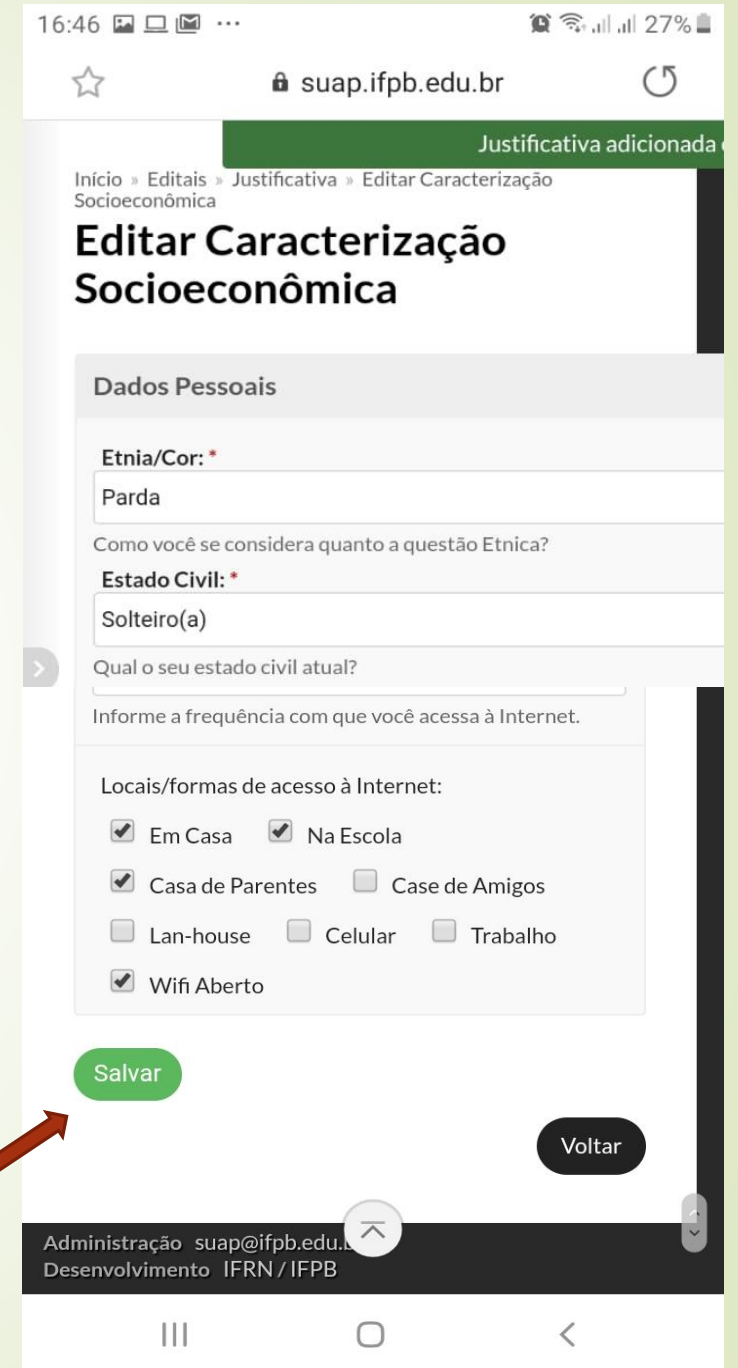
16:46 ···
27%

suap.ifpb.edu.br

Justificativa adicionada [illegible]

Início » Editais » Justificativa » Editar Caracterização Socioeconômica

Editar Caracterização Socioeconômica

Dados Pessoais

Etnia/Cor: *
Parda
Como você se considera quanto a questão Etnica?

Estado Civil: *
Solteiro(a)
Qual o seu estado civil atual?

Informe a frequência com que você acessa à Internet.

Locais/formas de acesso à Internet:
Em Casa
Na Escola
Casa de Parentes
Case de Amigos
Lan-house
Celular
Trabalho
Wifi Aberto

Salvar

Voltar

Administração suap@ifpb.edu.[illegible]
Desenvolvimento IFRN / IFPB